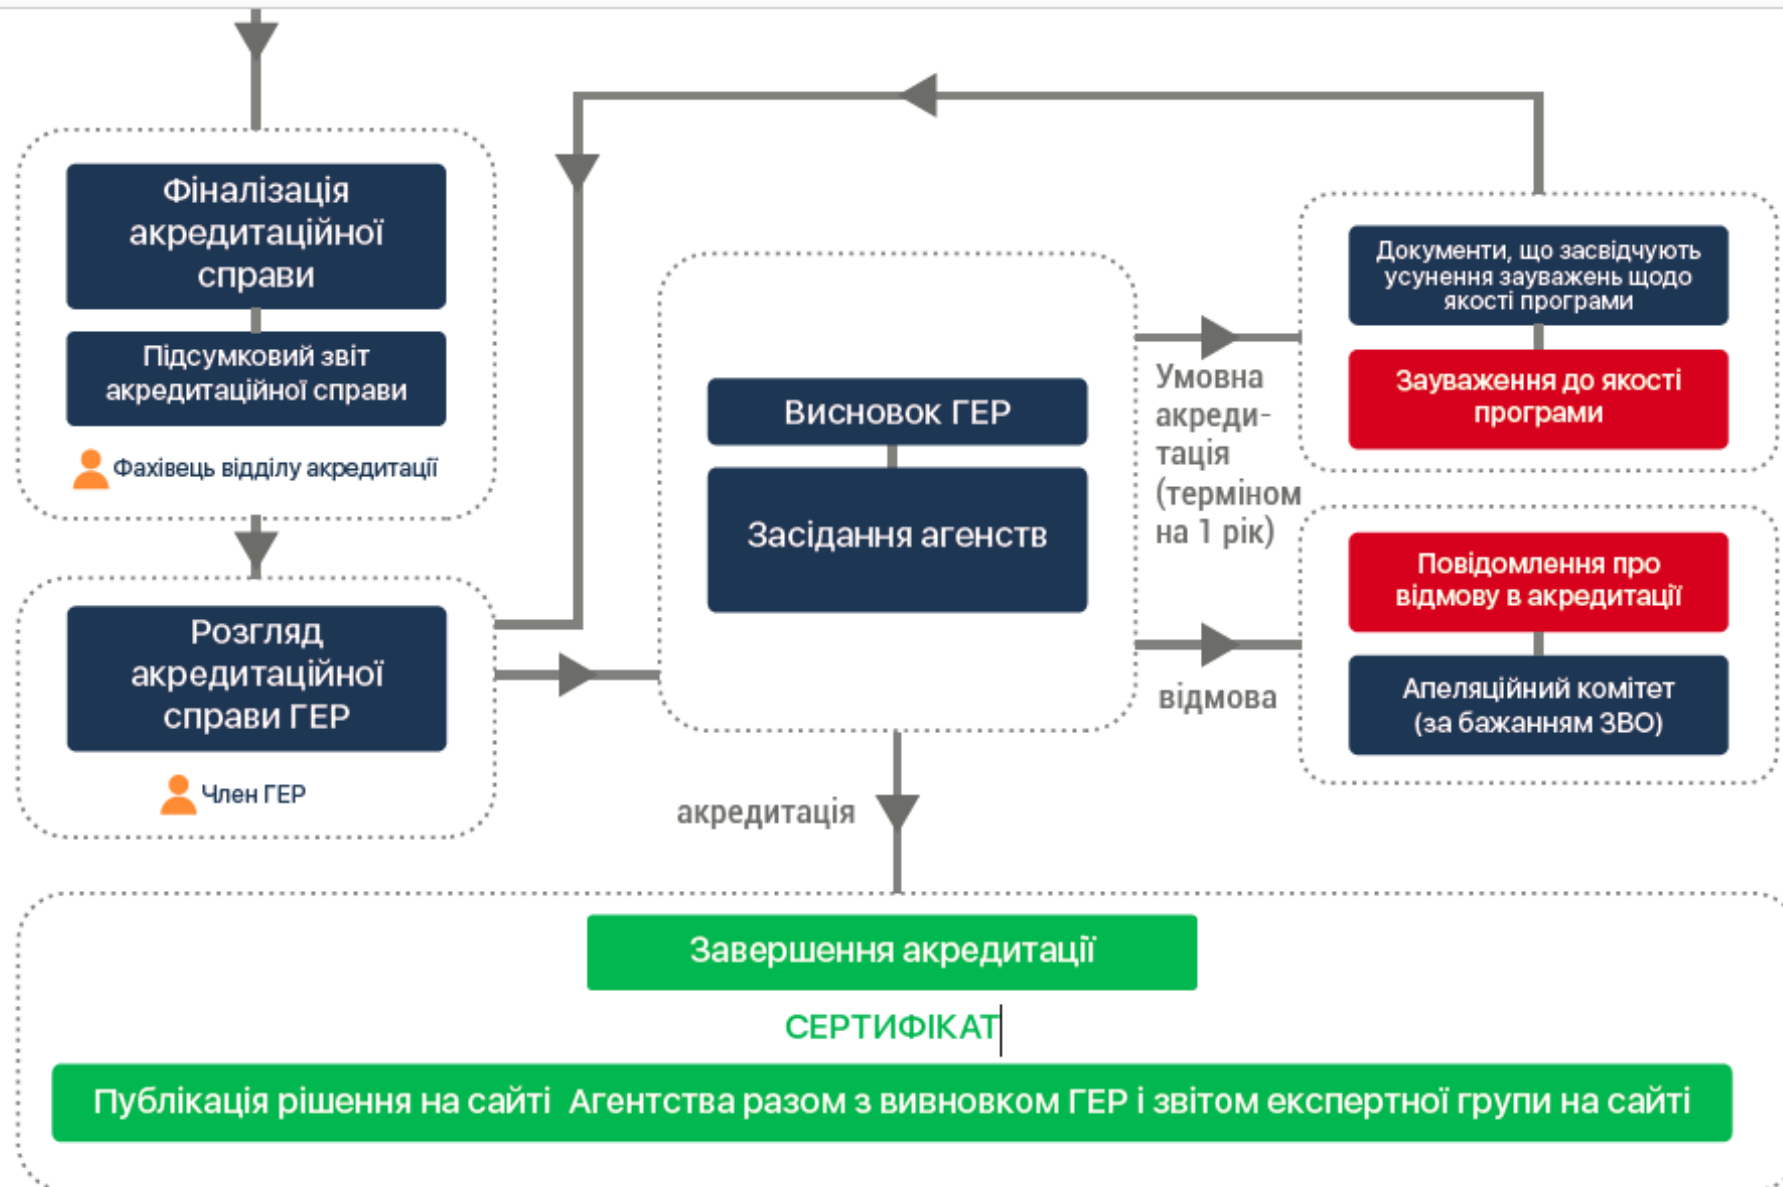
Фіналізація акредитаційної справи

Підсумковий звіт акредитаційної справи

Фахівець відділу акредитації

Розгляд акредитаційної справи ГЕР

Член ГЕР

Висновок ГЕР

Засідання агенств

Умовна акредитація (терміном на 1 рік)

відмова

акредитація

Документи, що засвідчують усунення зауважень щодо якості програми

Зауваження до якості програми

Повідомлення про відмову в акредитації

Апеляційний комітет (за бажанням ЗВО)

Завершення акредитації

СЕРТИФІКАТ

Публікація рішення на сайті Агентства разом з вивновком ГЕР і звітом експертної групи на сайті